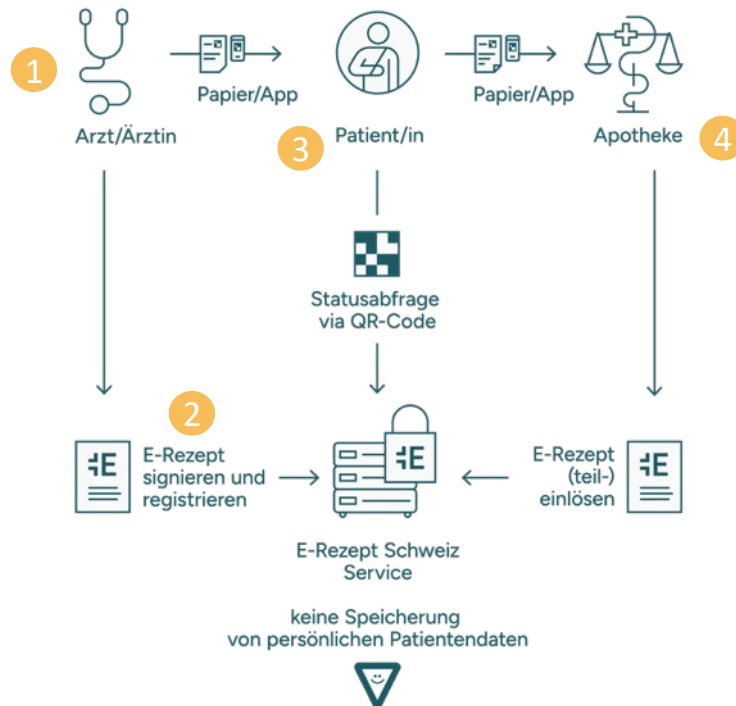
1

Arzt/Ärztin

Papier/App

3

Patient/in

Papier/App

Apotheke

4

Statusabfrage via QR-Code

2

E-Rezept signieren und registrieren

E-Rezept Schweiz Service

E-Rezept (teil-) einlösen

keine Speicherung von persönlichen Patientendaten